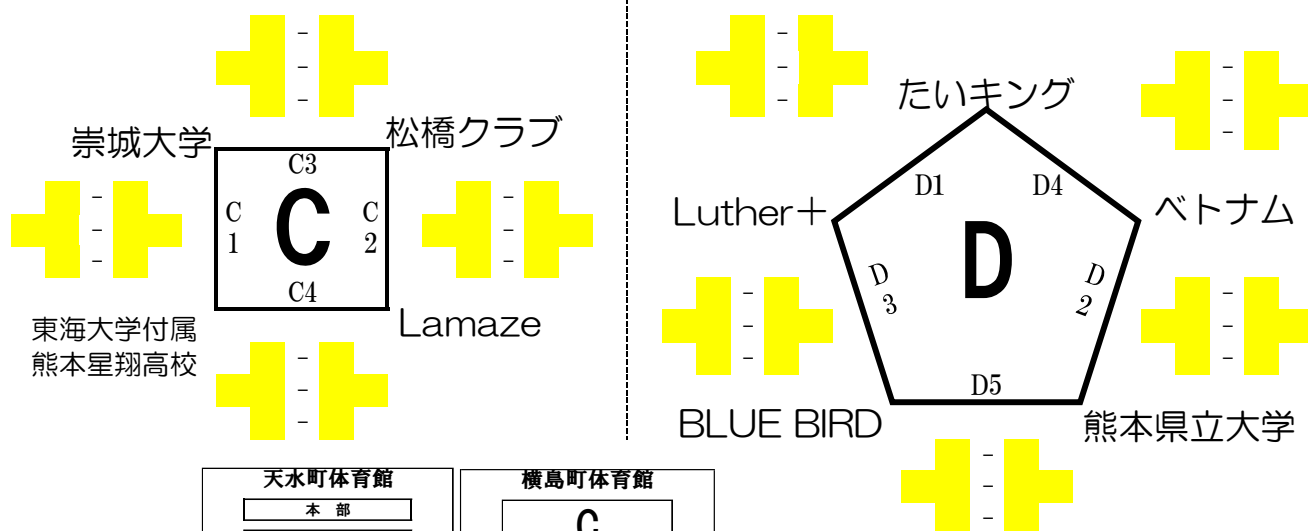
-
-
-

崇城大学

松橋クラブ

C3

-
-
-

C
1

C

C
2

-
-
-

C4

東海大学付属
熊本星翔高校

Lamaze

-
-
-

-
-
-

たいキング

-
-
-

D1

D4

Luther＋

D

ベトナム

D
3

D
2

-
-
-

-
-
-

D5

BLUE BIRD

熊本県立大学

-
-
-

天水町体育館

本 部

横島町体育館

C